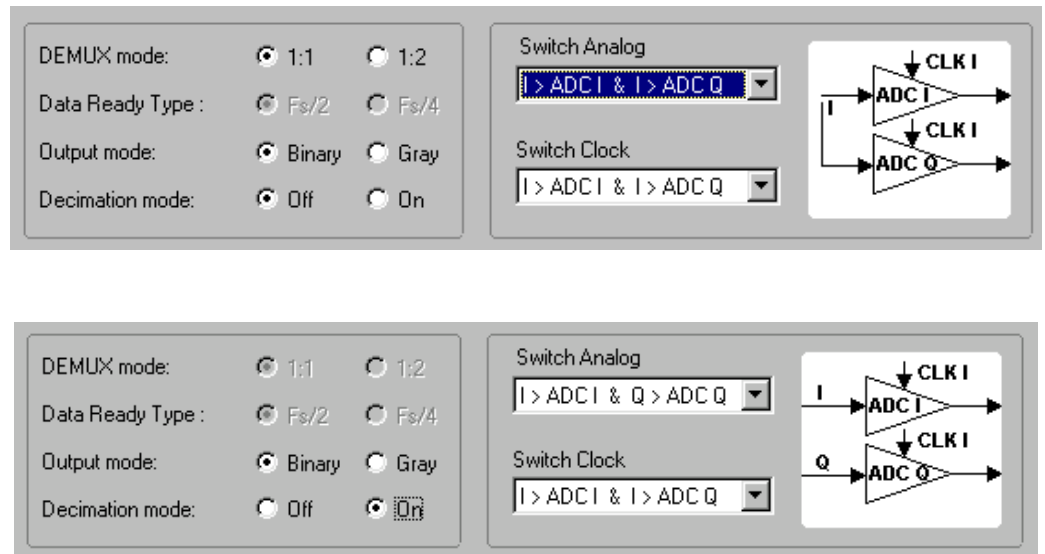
DEMUX mode: 1:1 1:2
Data Ready Type : Fs/2 Fs/4
Output mode: Binary Gray
Decimation mode: Off On

Switch Analog
I > ADC I & I > ADC Q

Switch Clock
I > ADC I & I > ADC Q

CLK I
I
ADC I
CLK I
ADC Q

DEMUX mode: 1:1 1:2
Data Ready Type : Fs/2 Fs/4
Output mode: Binary Gray
Decimation mode: Off On

Switch Analog
I > ADC I & Q > ADC Q

Switch Clock
I > ADC I & I > ADC Q

CLK I
I
ADC I
CLK I
Q
ADC Q